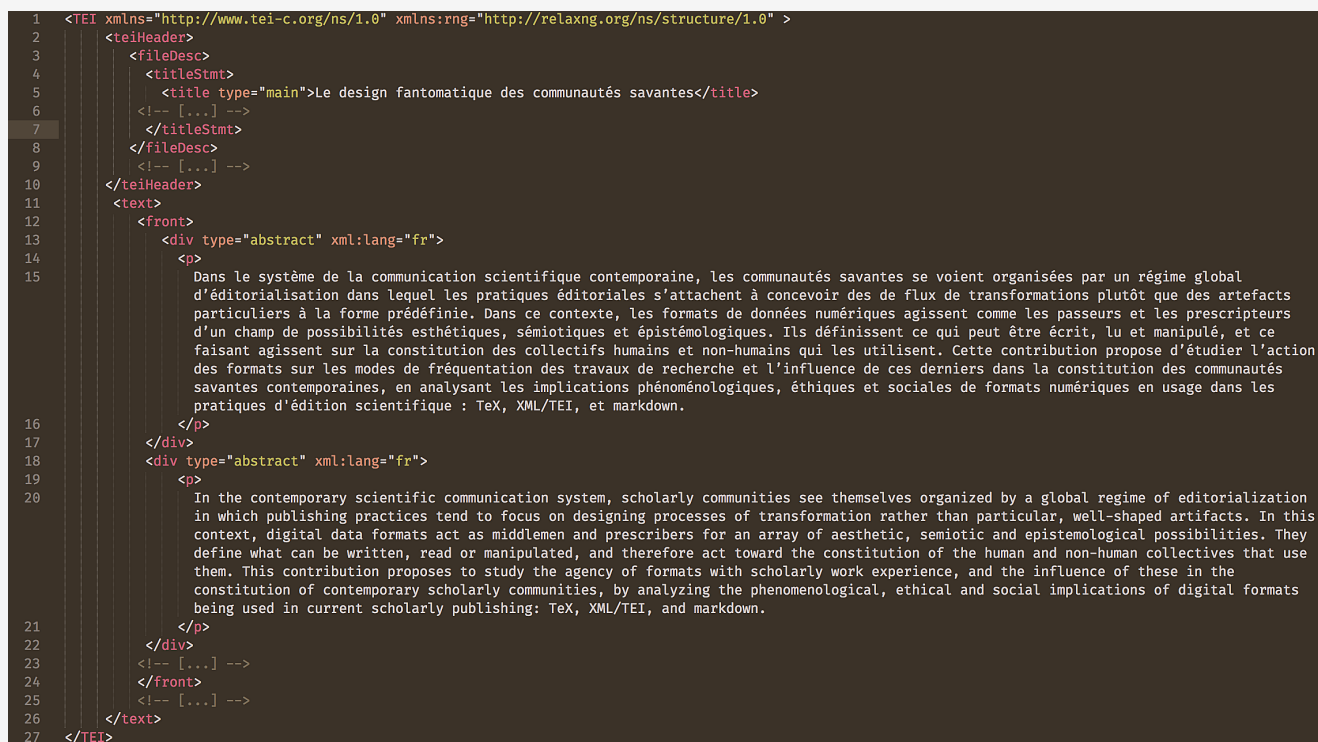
1 <TEI xmlns="http://www.tei-c.org/ns/1.0" xmlns:rng="http://relaxng.org/ns/structure/1.0" >
2 <teiHeader>
3 <fileDesc>
4 <titleStmt>
5 <title type="main">Le design fantomatique des communautés savantes</title>
6 <!-- [...] -->
7 </titleStmt>
8 </fileDesc>
9 <!-- [...] -->
10 </teiHeader>
11 <text>
12 <front>
13 <div type="abstract" xml:lang="fr">
14 <p>
15 Dans le système de la communication scientifique contemporaine, les communautés savantes se voient organisées par un régime global d'éditorialisation dans lequel les pratiques éditoriales s'attachent à concevoir des de flux de transformations plutôt que des artefacts particuliers à la forme prédéfinie. Dans ce contexte, les formats de données numériques agissent comme les passeurs et les prescripteurs d'un champ de possibilités esthétiques, sémiotiques et épistémologiques. Ils définissent ce qui peut être écrit, lu et manipulé, et ce faisant agissent sur la constitution des collectifs humains et non-humains qui les utilisent. Cette contribution propose d'étudier l'action des formats sur les modes de fréquentation des travaux de recherche et l'influence de ces derniers dans la constitution des communautés savantes contemporaines, en analysant les implications phénoménologiques, éthiques et sociales de formats numériques en usage dans les pratiques d'édition scientifique : TeX, XML/TEI, et markdown.
16 </p>
17 </div>
18 <div type="abstract" xml:lang="fr">
19 <p>
20 In the contemporary scientific communication system, scholarly communities see themselves organized by a global regime of editorialization in which publishing practices tend to focus on designing processes of transformation rather than particular, well-shaped artifacts. In this context, digital data formats act as middlemen and prescribers for an array of aesthetic, semiotic and epistemological possibilities. They define what can be written, read or manipulated, and therefore act toward the constitution of the human and non-human collectives that use them. This contribution proposes to study the agency of formats with scholarly work experience, and the influence of these in the constitution of contemporary scholarly communities, by analyzing the phenomenological, ethical and social implications of digital formats being used in current scholarly publishing: TeX, XML/TEI, and markdown.
21 </p>
22 </div>
23 <!-- [...] -->
24 </front>
25 <!-- [...] -->
26 </text>
27 </TEI>